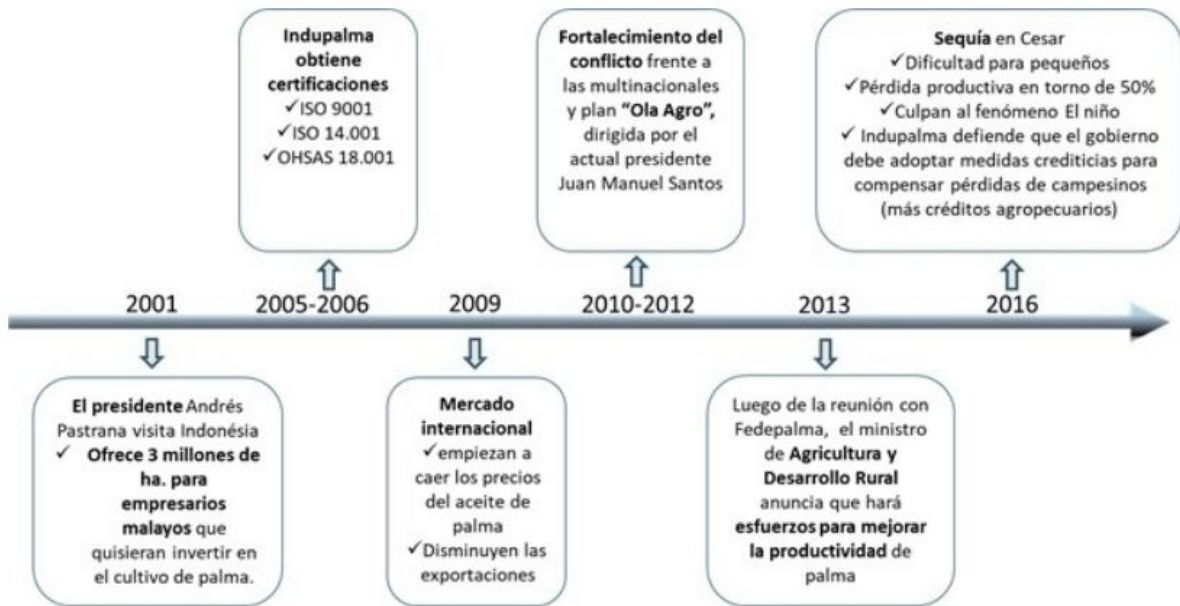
Indupalma obtiene certificaciones
✓ISO 9001
✓ISO 14.001
✓OHSAS 18.001

Fortalecimiento del conflicto frente a las multinacionales y plan "Ola Agro", dirigida por el actual presidente Juan Manuel Santos

Sequía en Cesar
✓Dificultad para pequeños
✓Pérdida productiva en torno de 50%
✓Culpan al fenómeno El niño
✓ Indupalma defiende que el gobierno debe adoptar medidas crediticias para compensar pérdidas de campesinos (más créditos agropecuarios)

2001

2005-2006

2009

2010-2012

2013

2016

El presidente Andrés Pastrana visita Indonésia
✓ Ofrece 3 millones de ha. para empresarios malayos que quisieran invertir en el cultivo de palma.

Mercado internacional
✓empiezan a caer los precios del aceite de palma
✓Disminuyen las exportaciones

Luego de la reunión con Fedepalma, el ministro de Agricultura y Desarrollo Rural anuncia que hará esfuerzos para mejorar la productividad de palma